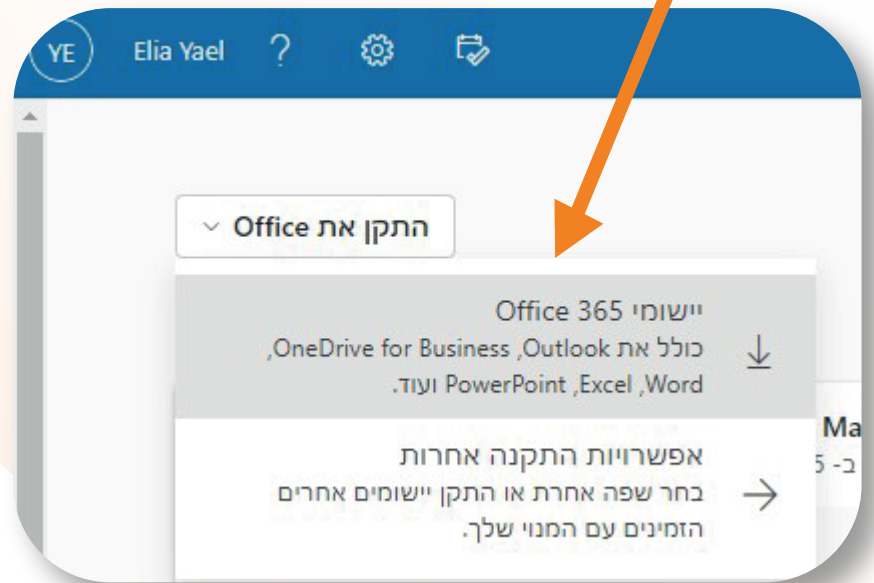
YE Elia Yael ?

התקן את Office

יישומי Office 365
כולל את Outlook‏, OneDrive for Business,
Word‏, Excel‏, PowerPoint ועוד.

אפשרויות התקנה אחרות
בחר שפה אחרת או התקן יישומים אחרים
הזמינים עם המנוי שלך.

Ma
ב- 5